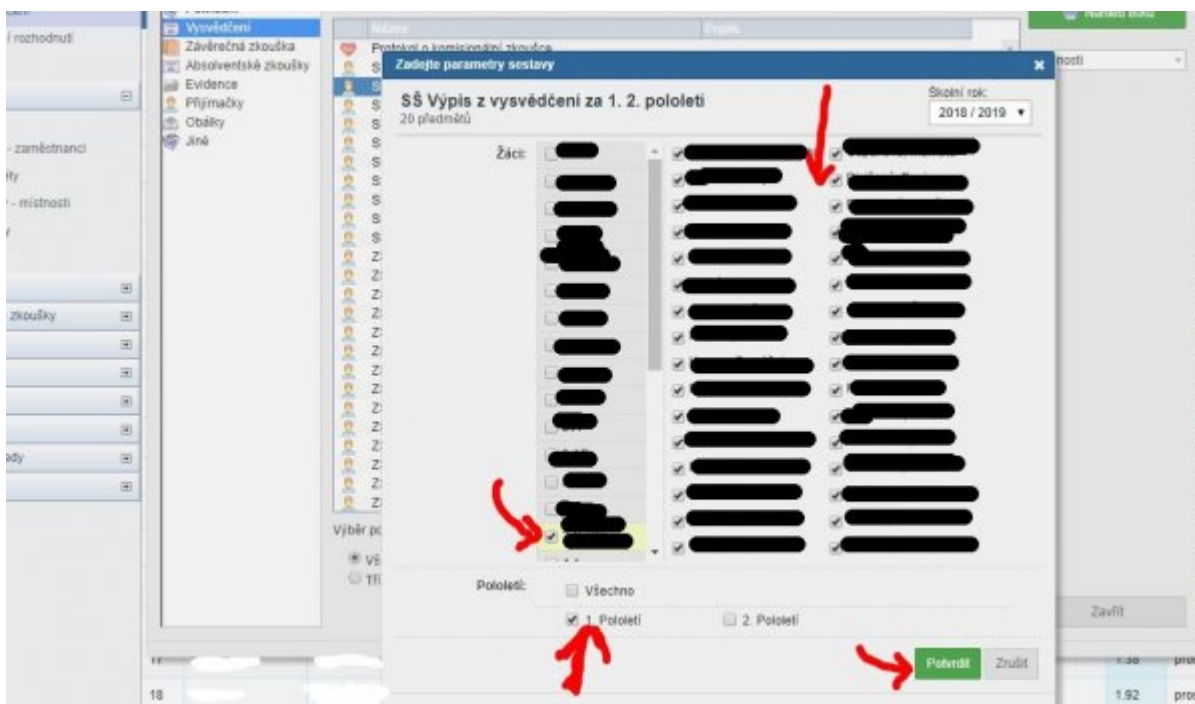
í rozhodnutí
- zaměstnanci
ity
- místnosti
zkoušky
ody
Vysvědčení
Závěrečná zkouška
Absolventské zkoušky
Evidence
Přijímačky
Obálky
Jiné
Název
Popis
Protokol o komisionální zkoušce
Zadejte parametry sestavy
SŠ Výpis z vysvědčení za 1. 2. pololetí
20 předmětů
Školní rok:
2018 / 2019
Žáci:
Výběr po
Pololetí:
Všechno
1. Pololetí
2. Pololetí
Potvrdit
Zrušit
Zavřít
18
1.92
1.38
pro
pro
nosti